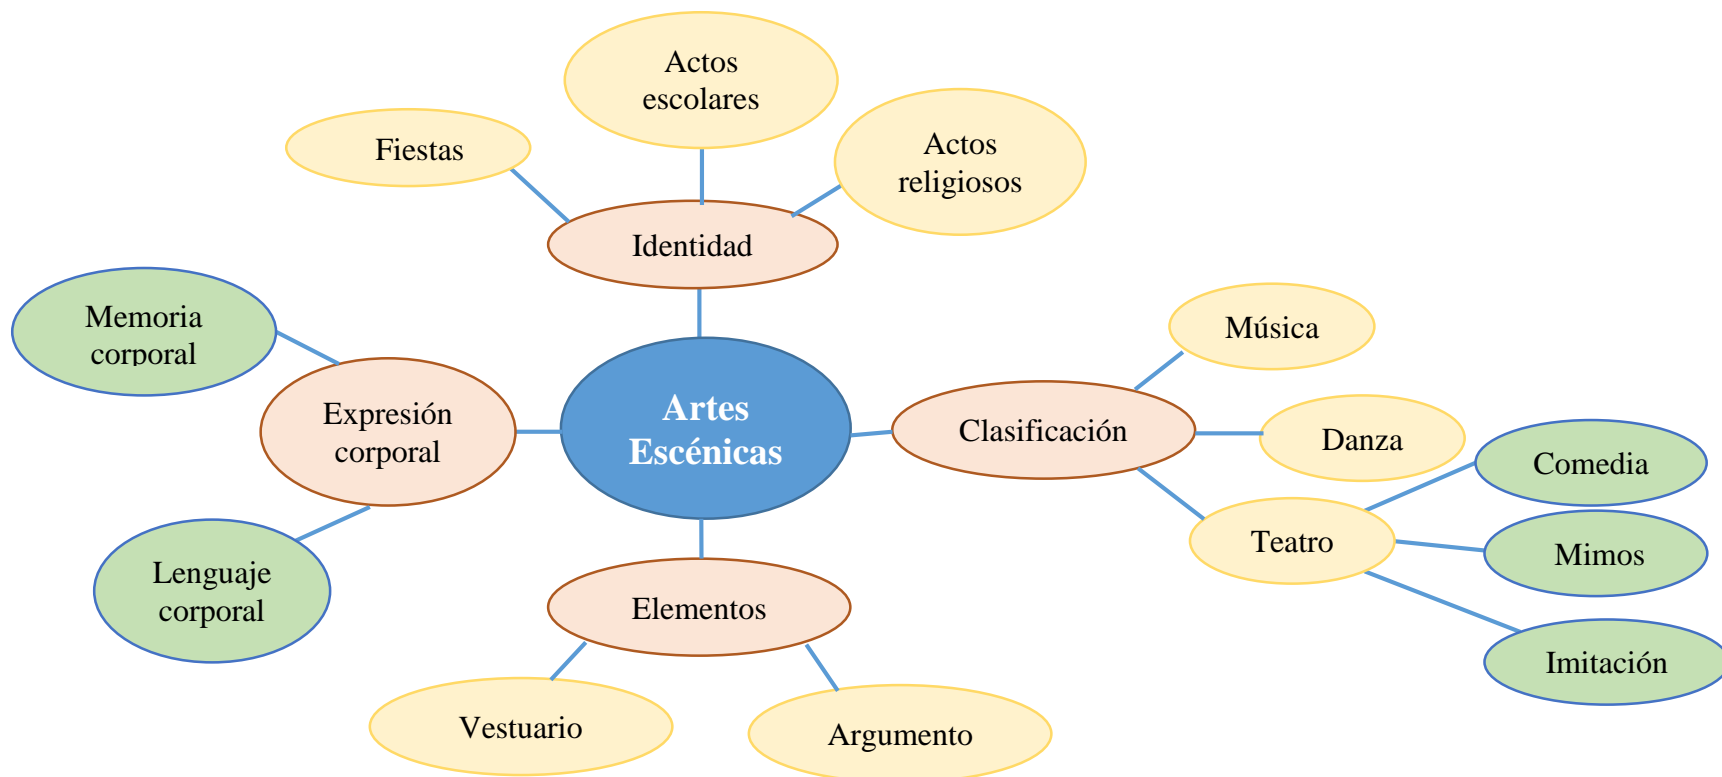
Actos escolares

Fiestas

Actos religiosos

Identidad

Memoria corporal

Expresión corporal

Artes Escénicas

Clasificación

Música

Danza

Teatro

Comedia

Mimos

Imitación

Lenguaje corporal

Elementos

Vestuario

Argumento